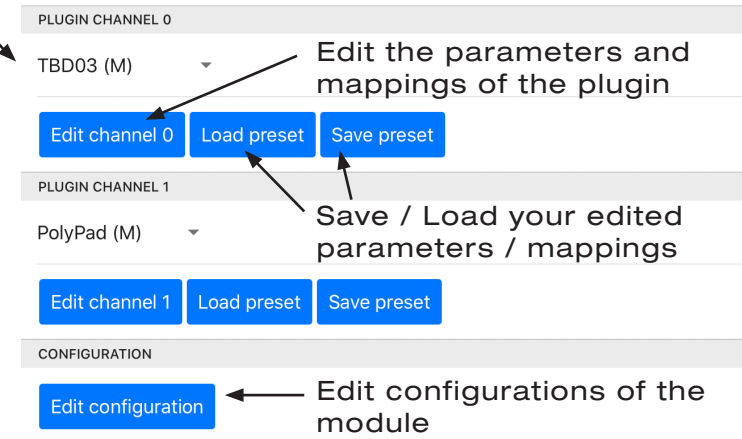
PLUGIN CHANNEL 0

TBD03 (M)

Edit the parameters and mappings of the plugin

Edit channel 0 | Load preset | Save preset

PLUGIN CHANNEL 1

Save / Load your edited parameters / mappings

PolyPad (M)

Edit channel 1 | Load preset | Save preset

CONFIGURATION

Edit configuration

Edit configurations of the module